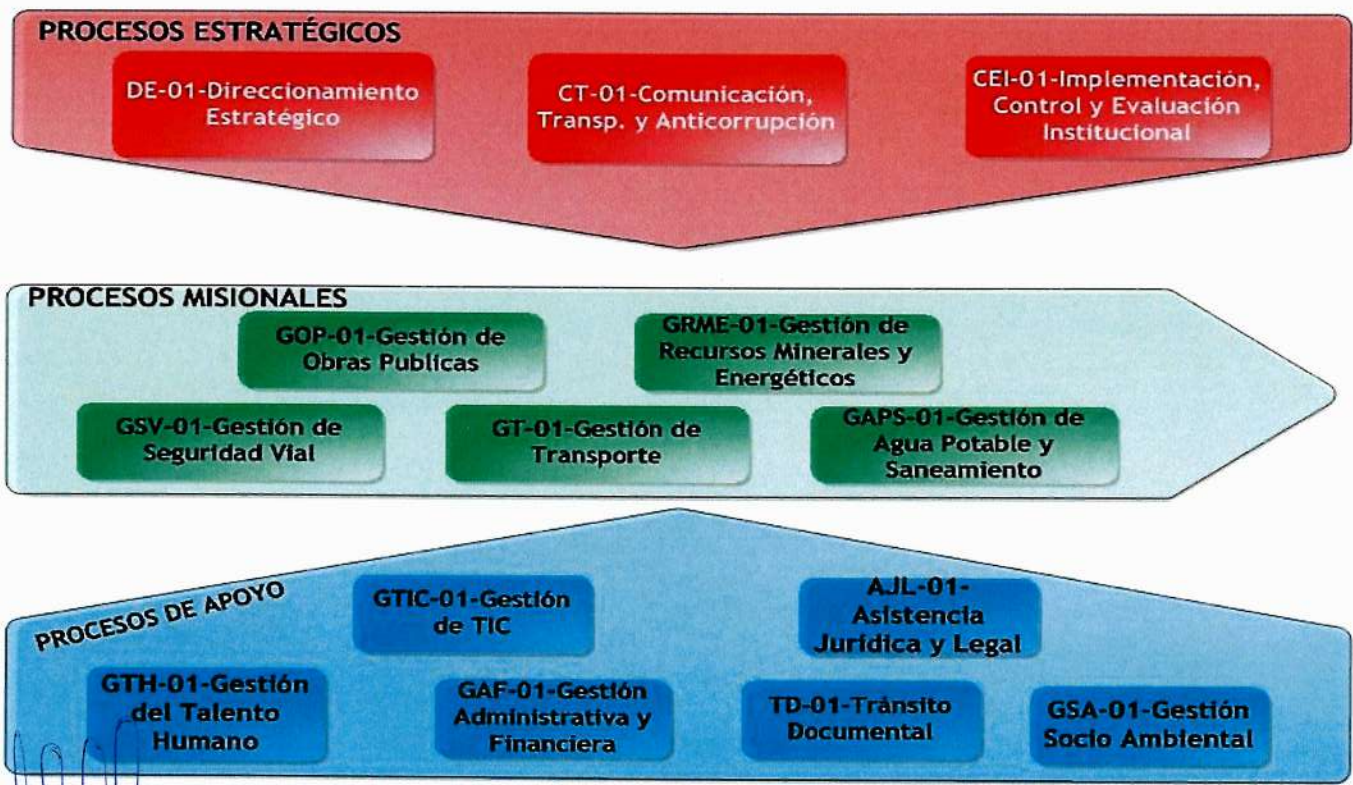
PROCESOS ESTRATÉGICOS

DE-01-Direccionamiento Estratégico

CT-01-Comunicación, Transp. y Anticorrupción

CEI-01-Implementación, Control y Evaluación Institucional

PROCESOS MISIONALES

GOP-01-Gestión de Obras Publicas

GRME-01-Gestión de Recursos Minerales y Energéticos

GSV-01-Gestión de Seguridad Vial

GT-01-Gestión de Transporte

GAPS-01-Gestión de Agua Potable y Saneamiento

PROCESOS DE APOYO

GTIC-01-Gestión de TIC

AJL-01-Asistencia Jurídica y Legal

GTH-01-Gestión del Talento Humano

GAF-01-Gestión Administrativa y Financiera

TD-01-Tránsito Documental

GSA-01-Gestión Socio Ambiental